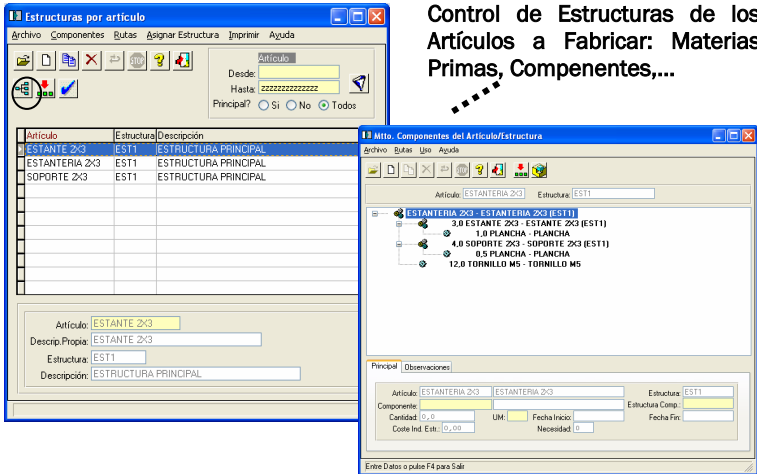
Control de Estructuras de los Artículos a Fabricar: Materias Primas, Compenentes,...

Estructuras por artículo
Archivo Componentes Rutas Asignar Estructura Imprimir Ayuda
Artículo
Desde:
Hasta: zzzzzzzzzzzzzz
Principal? Si No Todos

| Artículo | Estructura | Descripción |
|---|---|---|
| ESTANTE 2X3 | EST1 | ESTRUCTURA PRINCIPAL |
| ESTANTERIA 2X3 | EST1 | ESTRUCTURA PRINCIPAL |
| SOPORTE 2X3 | EST1 | ESTRUCTURA PRINCIPAL |

Artículo: ESTANTE 2X3
Descrip.Propia: ESTANTE 2X3
Estructura: EST1
Descripción: ESTRUCTURA PRINCIPAL

Mtto. Componentes del Artículo/Estructura
Archivo Rutas Uso Ayuda
Artículo: ESTANTERIA 2X3 Estructura: EST1
ESTANTERIA 2X3 - ESTANTERIA 2X3 (EST1)
3,0 ESTANTE 2X3 - ESTANTE 2X3 (EST1)
1,0 PLANCHA - PLANCHA
4,0 SOPORTE 2X3 - SOPORTE 2X3 (EST1)
0,5 PLANCHA - PLANCHA
12,0 TORNILLO M5 - TORNILLO M5
Principal Observaciones
Artículo: ESTANTERIA 2X3 ESTANTERIA 2X3 Estructura: EST1
Componente: Estructura Comp.:
Cantidad: 0,0 UM: Fecha Inicio: Fecha Fin:
Coste Ind. Estr.: 0,00 Necesidad: 0
Entre Datos o pulse F4 para Salir